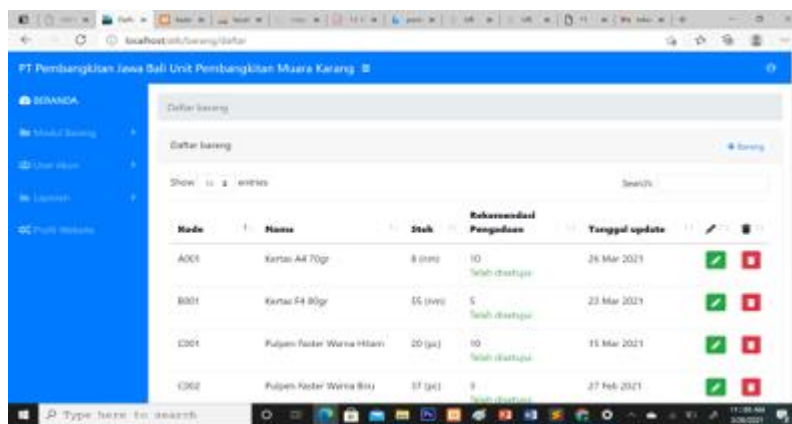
localhost/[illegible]/barang/daftar

PT Pembangkitan Jawa Bali Unit Pembangkitan Muara Karang ≡

BERANDA

Modul Barang

User Akun

Laporan

Profil Website

Daftar barang

Daftar barang

+ Barang

Show 10 entries

Search:

| Kode | Nama | Stok | Rekomendasi Pengadaan | Tanggal update | | |
|---|---|---|---|---|---|---|
| A001 | Kertas A4 70gr | 8 (rim) | 10 Telah disetujui | 26 Mar 2021 | | |
| B001 | Kertas F4 80gr | 35 (rim) | 5 Telah disetujui | 23 Mar 2021 | | |
| C001 | Pulpen Faster Warna Hitam | 20 (pc) | 10 Telah disetujui | 15 Mar 2021 | | |
| C002 | Pulpen Faster Warna Biru | 37 (pc) | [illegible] Telah disetujui | 27 Feb 2021 | | |

Type here to search

11:26 AM
3/26/2021